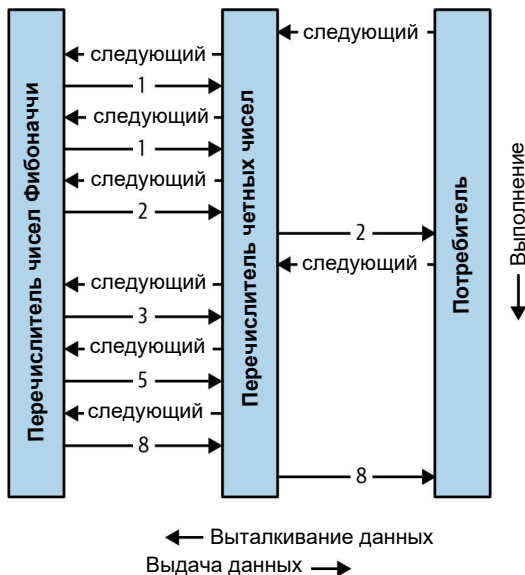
Перечислитель чисел Фибоначчи

Перечислитель четных чисел

Потребитель

следующий
следующий
1
следующий
1
следующий
2
2
следующий
следующий
3
следующий
5
следующий
8
8

Выполнение

Выталкивание данных
Выдача данных